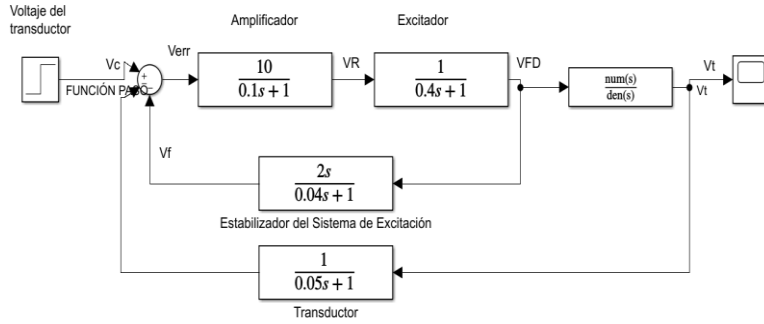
Voltaje del transductor

Amplificador

Excitador

Vc

Verr

$\frac{10}{0.1s+1}$

VR

$\frac{1}{0.4s+1}$

VFD

$\frac{num(s)}{den(s)}$

Vt

Vt

FUNCIÓN PASO

+

-

-

Vf

$\frac{2s}{0.04s+1}$

Estabilizador del Sistema de Excitación

$\frac{1}{0.05s+1}$

Transductor